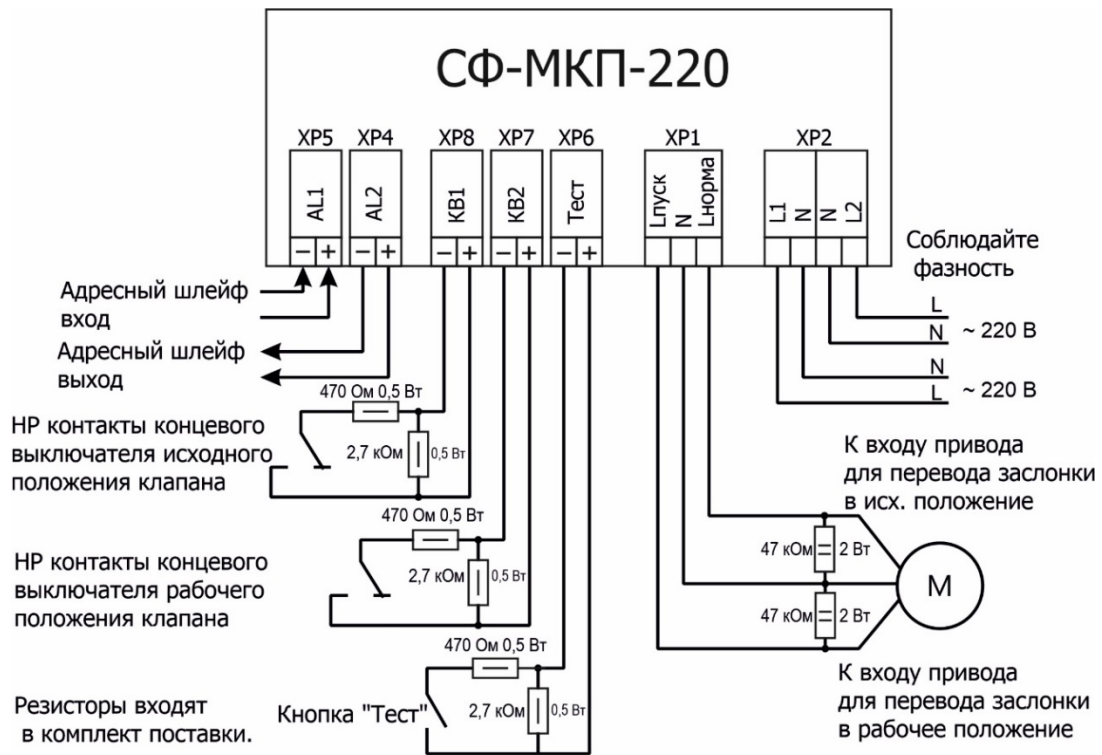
СФ-МКП-220

XP5 XP4 XP8 XP7 XP6 XP1 XP2

AL1 AL2 КВ1 КВ2 Тест Lпуск N Lнорма L1 N N L2

− + − + − + − + − +

Соблюдайте фазность

L
N ~ 220 В

N
L ~ 220 В

Адресный шлейф вход

Адресный шлейф выход

470 Ом 0,5 Вт

НР контакты концевого выключателя исходного положения клапана

2,7 кОм 0,5 Вт

470 Ом 0,5 Вт

НР контакты концевого выключателя рабочего положения клапана

2,7 кОм 0,5 Вт

470 Ом 0,5 Вт

Резисторы входят в комплект поставки.

Кнопка "Тест"

2,7 кОм 0,5 Вт

К входу привода для перевода заслонки в исх. положение

47 кОм 2 Вт

M

47 кОм 2 Вт

К входу привода для перевода заслонки в рабочее положение